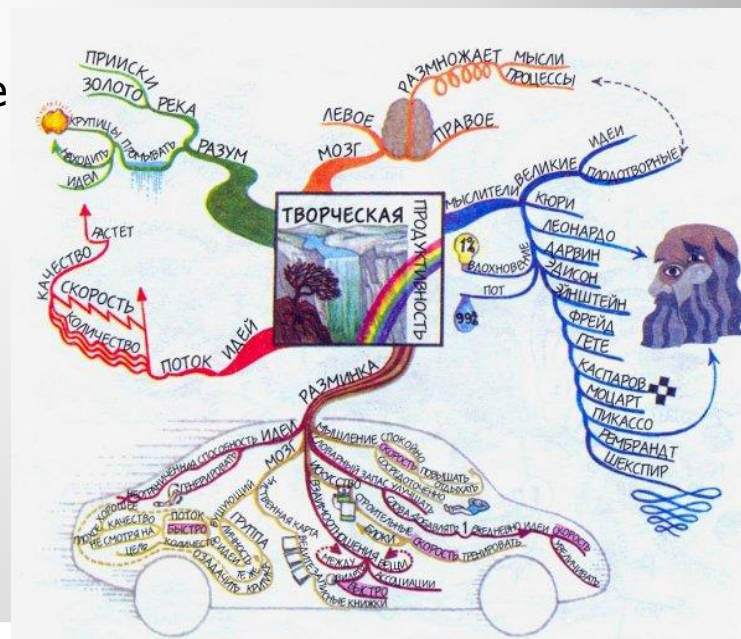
ТВОРЧЕСКАЯ ПРОДУКТИВНОСТЬ

РАЗУМ
РЕКА
ЗОЛОТО
ПРИИСКИ
КРУПИЦЫ
ПРОМЫВАТЬ
НАХОДИТЬ
ИДЕИ

МОЗГ
ЛЕВОЕ
ПРАВОЕ
РАЗМНОЖАЕТ
МЫСЛИ
ПРОЦЕССЫ

МЫСЛИТЕЛИ
ВЕЛИКИЕ
ИДЕИ
ПЛОДОТВОРНЫЕ
КЮРИ
ЛЕОНАРДО
ДАРВИН
ЭДИСОН
ЭЙНШТЕЙН
ФРЕЙД
ГЕТЕ
КАСПАРОВ
МОЦАРТ
ПИКАССО
РЕМБРАНДТ
ШЕКСПИР
ВДОХНОВЕНИЕ
1%
ПОТ
99%

ПОТОК ИДЕЙ
КАЧЕСТВО
РАСТЕТ
СКОРОСТЬ
КОЛИЧЕСТВО

РАЗМИНКА
ИДЕИ
СПОСОБНОСТЬ
ГЕНЕРИРОВАТЬ
МОЗГ
МЫШЛЕНИЕ
СПОКОЙНО
СКОРОСТЬ
ПОВЫШАТЬ
ОТДЫХАТЬ
СЛОВАРНЫЙ ЗАПАС
СОСРЕДОТОЧЕННО
УВЕЛИЧИТЬ
ИСКУССТВО
СТРОИТЕЛЬНЫЕ БЛОКИ
ОДНА МИНУТА
1
ФЕНОМЕНАЛЬНО
ИДЕИ
СКОРОСТЬ
УВЕЛИЧИТЬ
СКОРОСТЬ
ТРЕНИРОВАТЬ
ВЗАИМООТНОШЕНИЯ
ВЕЩИ
АССОЦИАЦИИ
БЫСТРО
МЕЖДУ
СВЯЗИ
ИНТЕЛЛЕКТУАЛЬНАЯ КАРТА
ГРУППА
МЕНЬШЕ ИДЕЙ ЛИЧНОСТЬ
ОТКЛАДЫВАТЬ КРИТИКУ
КОЛИЧЕСТВО
ПОТОК
БЫСТРО
КАЧЕСТВО
ХОРОШЕЕ
ПЛОХОЕ
НЕ СМОТРЯ НА
ЦЕЛЬ
ЧУВСТВО
КНИЖКИ
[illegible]